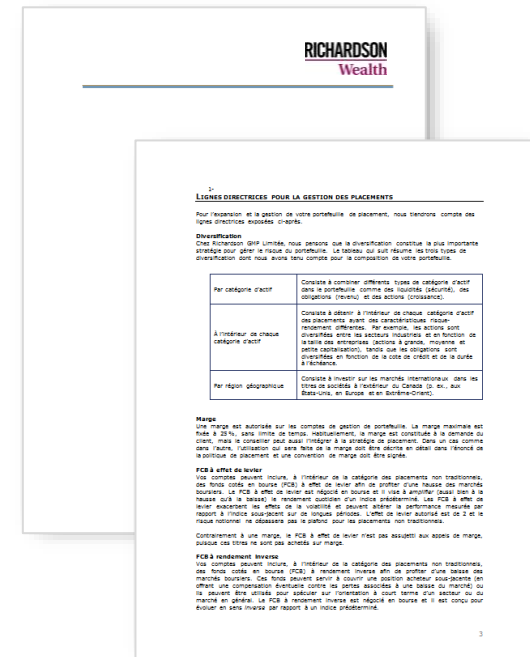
RICHARDSON
Wealth

1-
LIGNES DIRECTRICES POUR LA GESTION DES PLACEMENTS

Pour l'expansion et la gestion de votre portefeuille de placement, nous tiendrons compte des lignes directrices exposées ci-après.

Diversification
Chez Richardson GMP Limitée, nous pensons que la diversification constitue la plus importante stratégie pour gérer le risque du portefeuille. Le tableau qui suit résume les trois types de diversification dont nous avons tenu compte pour la composition de votre portefeuille.

| Par catégorie d'actif | Consiste à combiner différents types de catégorie d'actif dans le portefeuille comme des liquidités (sécurité), des obligations (revenu) et des actions (croissance). |
|---|---|
| À l'intérieur de chaque catégorie d'actif | Consiste à détenir à l'intérieur de chaque catégorie d'actif des placements ayant des caractéristiques risque-rendement différentes. Par exemple, les actions sont diversifiées entre les secteurs industriels et en fonction de la taille des entreprises (actions à grande, moyenne et petite capitalisation), tandis que les obligations sont diversifiées en fonction de la cote de crédit et de la durée à l'échéance. |
| Par région géographique | Consiste à investir sur les marchés internationaux dans les titres de sociétés à l'extérieur du Canada (p. ex., aux États-Unis, en Europe et en Extrême-Orient). |

Marge
Une marge est autorisée sur les comptes de gestion de portefeuille. La marge maximale est fixée à 25 %, sans limite de temps. Habituellement, la marge est constituée à la demande du client, mais le conseiller peut aussi l'intégrer à la stratégie de placement. Dans un cas comme dans l'autre, l'utilisation qui sera faite de la marge doit être décrite en détail dans l'énoncé de la politique de placement et une convention de marge doit être signée.

FCB à effet de levier
Vos comptes peuvent inclure, à l'intérieur de la catégorie des placements non traditionnels, des fonds cotés en bourse (FCB) à effet de levier afin de profiter d'une hausse des marchés boursiers. Le FCB à effet de levier est négocié en bourse et il vise à amplifier (aussi bien à la hausse qu'à la baisse) le rendement quotidien d'un indice prédéterminé. Les FCB à effet de levier exacerbent les effets de la volatilité et peuvent altérer la performance mesurée par rapport à l'indice sous-jacent sur de longues périodes. L'effet de levier autorisé est de 2 et le risque notionnel ne dépassera pas le plafond pour les placements non traditionnels.

Contrairement à une marge, le FCB à effet de levier n'est pas assujetti aux appels de marge, puisque ces titres ne sont pas achetés sur marge.

FCB à rendement inverse
Vos comptes peuvent inclure, à l'intérieur de la catégorie des placements non traditionnels, des fonds cotés en bourse (FCB) à rendement inverse afin de profiter d'une baisse des marchés boursiers. Ces fonds peuvent servir à couvrir une position acheteur sous-jacente (en offrant une compensation éventuelle contre les pertes associées à une baisse du marché) ou ils peuvent être utilisés pour spéculer sur l'orientation à court terme d'un secteur ou du marché en général. Le FCB à rendement inverse est négocié en bourse et il est conçu pour évoluer en sens inverse par rapport à un indice prédéterminé.

3